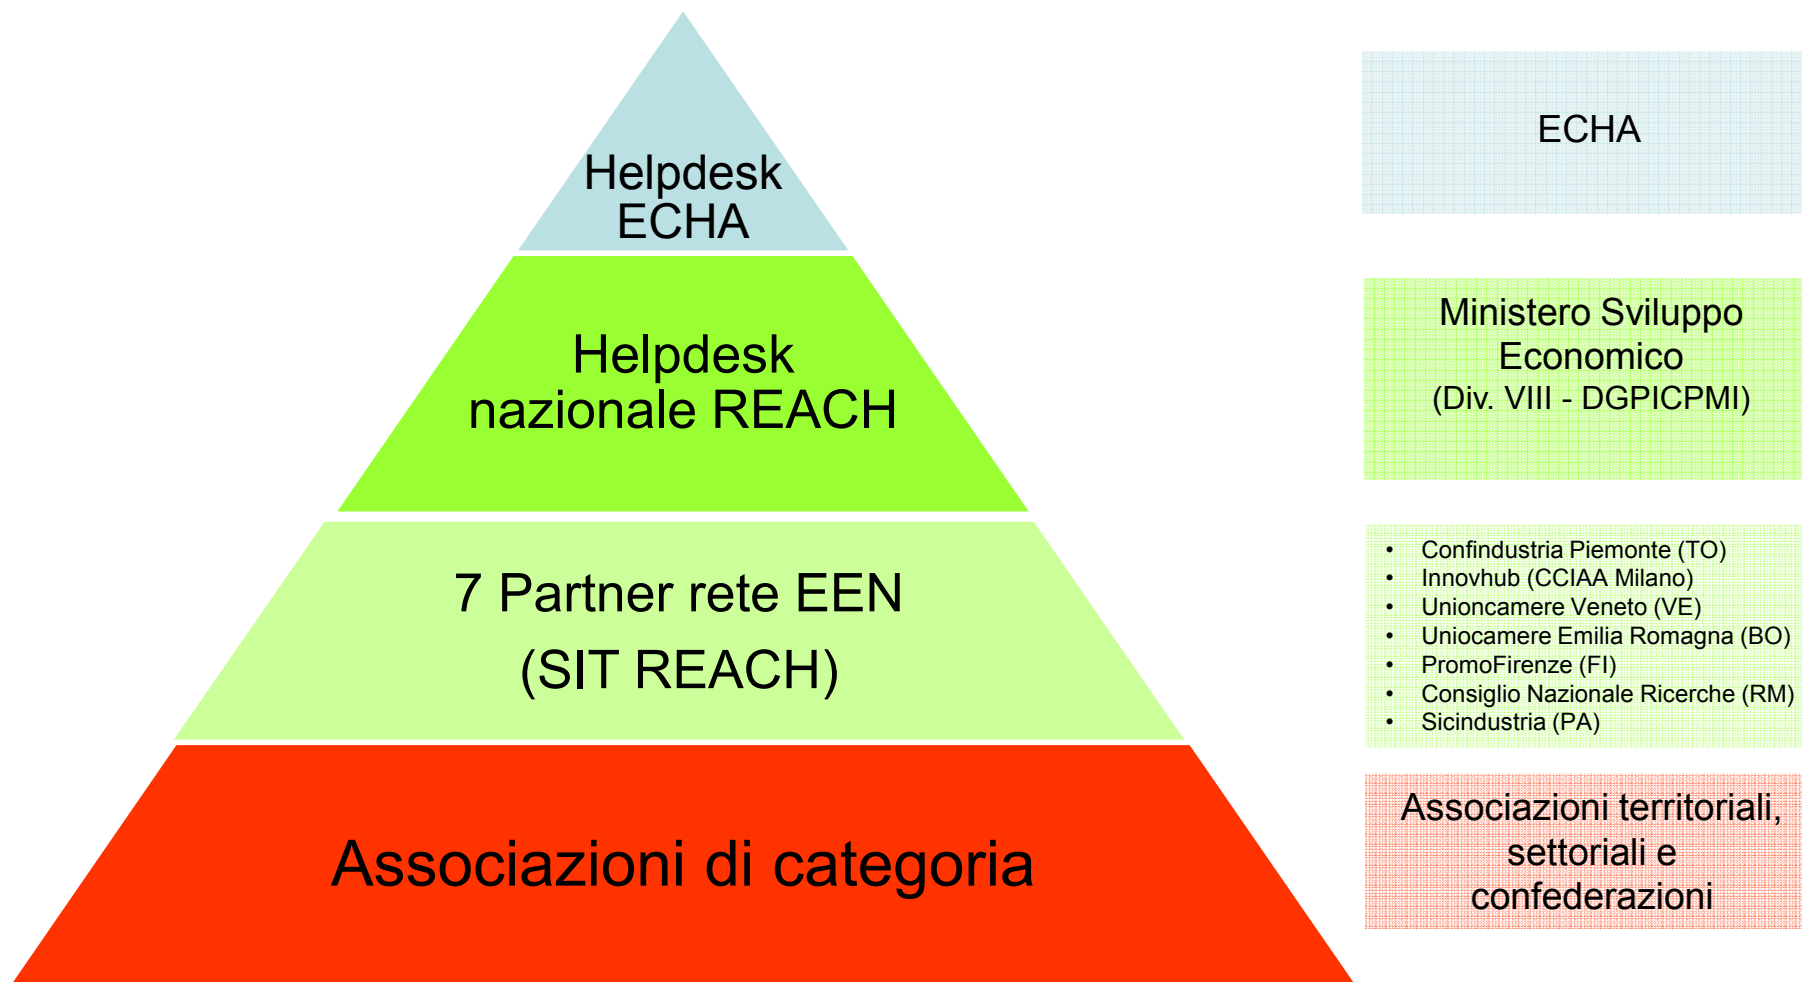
Helpdesk ECHA

Helpdesk nazionale REACH

7 Partner rete EEN
(SIT REACH)

Associazioni di categoria

ECHA

Ministero Sviluppo Economico
(Div. VIII - DGPICPMI)

- Confindustria Piemonte (TO)
- Innovhub (CCIAA Milano)
- Unioncamere Veneto (VE)
- Uniocamere Emilia Romagna (BO)
- PromoFirenze (FI)
- Consiglio Nazionale Ricerche (RM)
- Sicindustria (PA)

Associazioni territoriali, settoriali e confederazioni